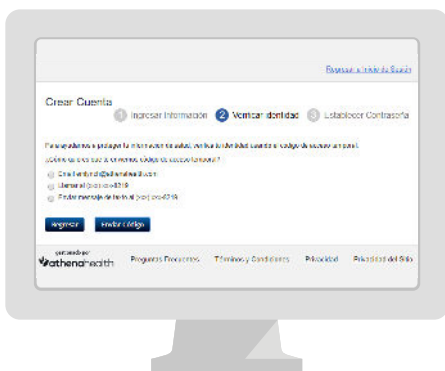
Regresar a Inicio de Sesión

Crear Cuenta

1 Ingresar Información 2 Verificar Identidad 3 Establecer Contraseña

Para ayudarnos a proteger la información de salud, verifique su identidad usando el código de acceso único.

¿Cómo le gustaría recibir su código de acceso temporal?

Email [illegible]@athenahealth.com

Llamar al (xxx) xxx-4319

Enviar mensaje de texto al (xxx) xxx-4319

Regresar Enviar código

patrocinado por athenahealth

Preguntas Frecuentes Términos y Condiciones Privacidad Privacidad del Sitio